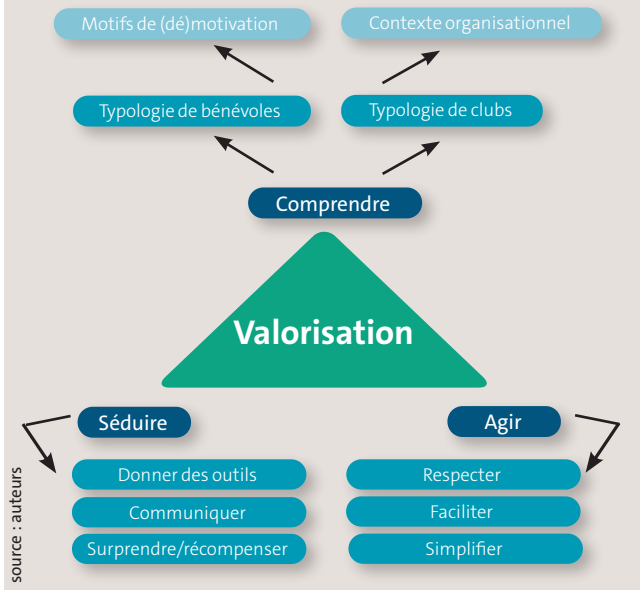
Motifs de (dé)motivation

Contexte organisationnel

Typologie de bénévoles

Typologie de clubs

Comprendre

Valorisation

Séduire

Agir

Donner des outils

Communiquer

Surprendre/récompenser

Respecter

Faciliter

Simplifier

source : auteurs